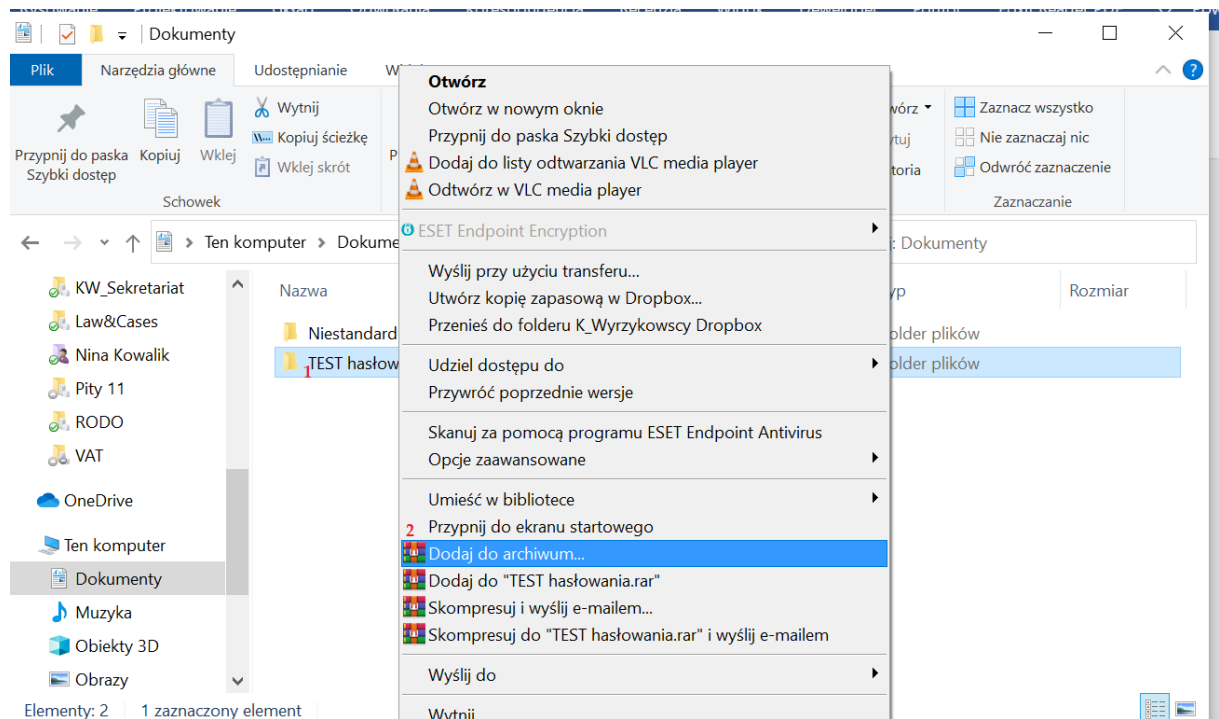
Dokumenty

Plik | Narzędzia główne | Udostępnianie | Wi

Przypnij do paska Szybki dostęp | Kopiuj | Wklej | Wytnij | Kopiuj ścieżkę | Wklej skrót

Schowek

wórz | tuj | toria

Zaznacz wszystko | Nie zaznaczaj nic | Odwróć zaznaczenie

Zaznaczanie

Ten komputer > Dokume

: Dokumenty

KW_Sekretariat
Law&Cases
Nina Kowalik
Pity 11
RODO
VAT
OneDrive
Ten komputer
Dokumenty
Muzyka
Obiekty 3D
Obrazy

Nazwa | yp | Rozmiar

Niestandard | older plików
TEST hasłow | older plików

1

Otwórz
Otwórz w nowym oknie
Przypnij do paska Szybki dostęp
Dodaj do listy odtwarzania VLC media player
Odtwórz w VLC media player
ESET Endpoint Encryption
Wyślij przy użyciu transferu...
Utwórz kopię zapasową w Dropbox...
Przenieś do folderu K_Wyrzykowscy Dropbox
Udziel dostępu do
Przywróć poprzednie wersje
Skanuj za pomocą programu ESET Endpoint Antivirus
Opcje zaawansowane
Umieść w bibliotece
Przypnij do ekranu startowego
2
Dodaj do archiwum...
Dodaj do "TEST hasłowania.rar"
Skompresuj i wyślij e-mailem...
Skompresuj do "TEST hasłowania.rar" i wyślij e-mailem
Wyślij do
Wytnij

Elementy: 2 | 1 zaznaczony element